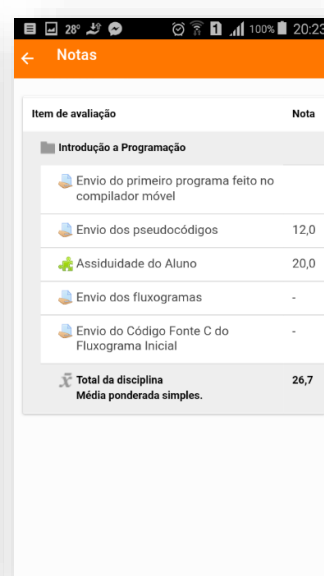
28° 100% 20:23

Notas

| Item de avaliação | Nota |
|---|---|
| Introdução a Programação | |
| Envio do primeiro programa feito no compilador móvel | |
| Envio dos pseudocódigos | 12,0 |
| Assiduidade do Aluno | 20,0 |
| Envio dos fluxogramas | - |
| Envio do Código Fonte C do Fluxograma Inicial | - |
| $\bar{x}$ Total da disciplina Média ponderada simples. | 26,7 |